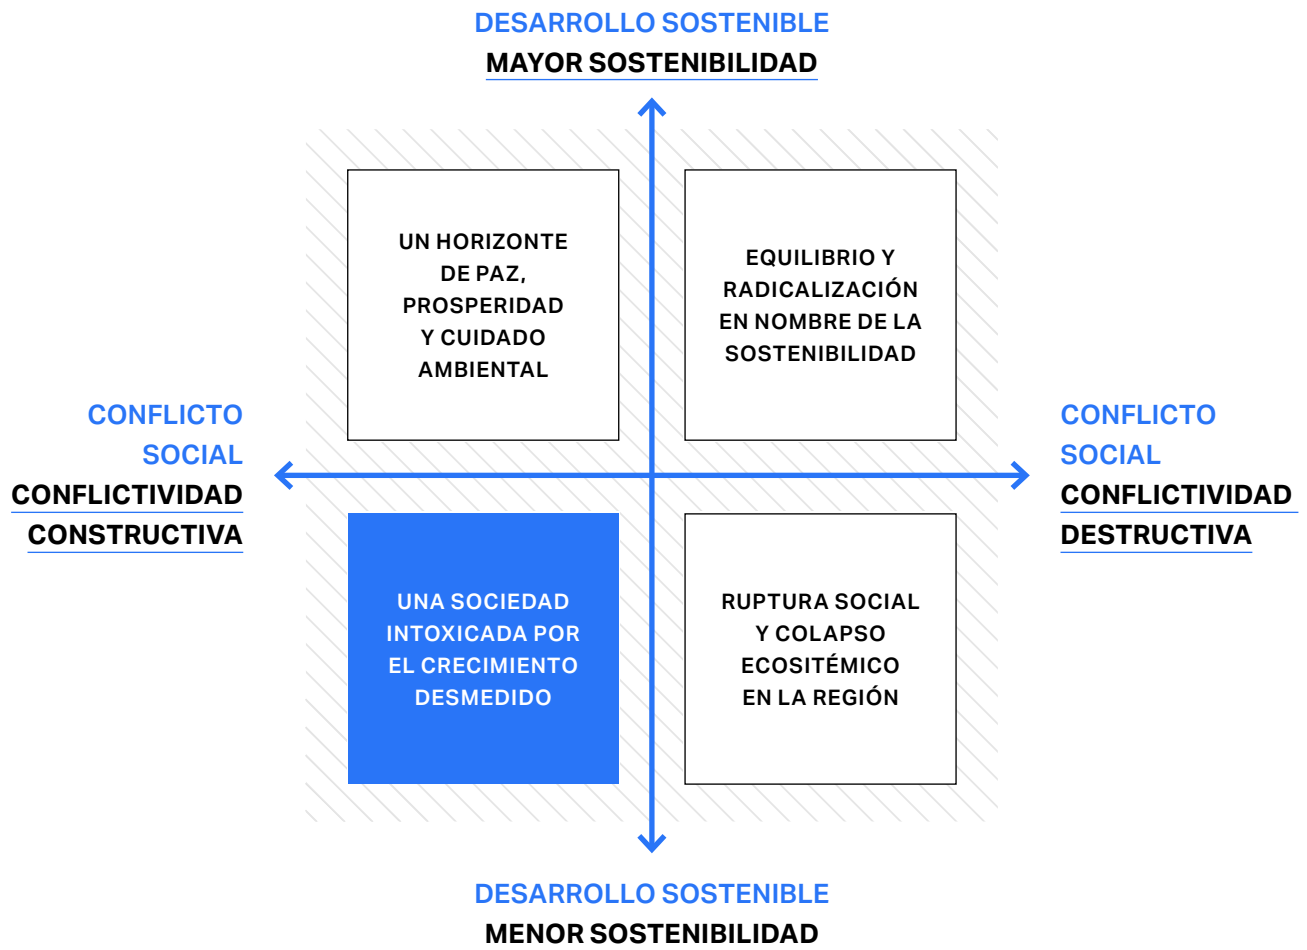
DESARROLLO SOSTENIBLE
MAYOR SOSTENIBILIDAD

UN HORIZONTE DE PAZ, PROSPERIDAD Y CUIDADO AMBIENTAL

EQUILIBRIO Y RADICALIZACIÓN EN NOMBRE DE LA SOSTENIBILIDAD

CONFLICTO SOCIAL
CONFLICTIVIDAD CONSTRUCTIVA

CONFLICTO SOCIAL
CONFLICTIVIDAD DESTRUCTIVA

UNA SOCIEDAD INTOXICADA POR EL CRECIMIENTO DESMEDIDO

RUPTURA SOCIAL Y COLAPSO ECOSITÉMICO EN LA REGIÓN

DESARROLLO SOSTENIBLE
MENOR SOSTENIBILIDAD